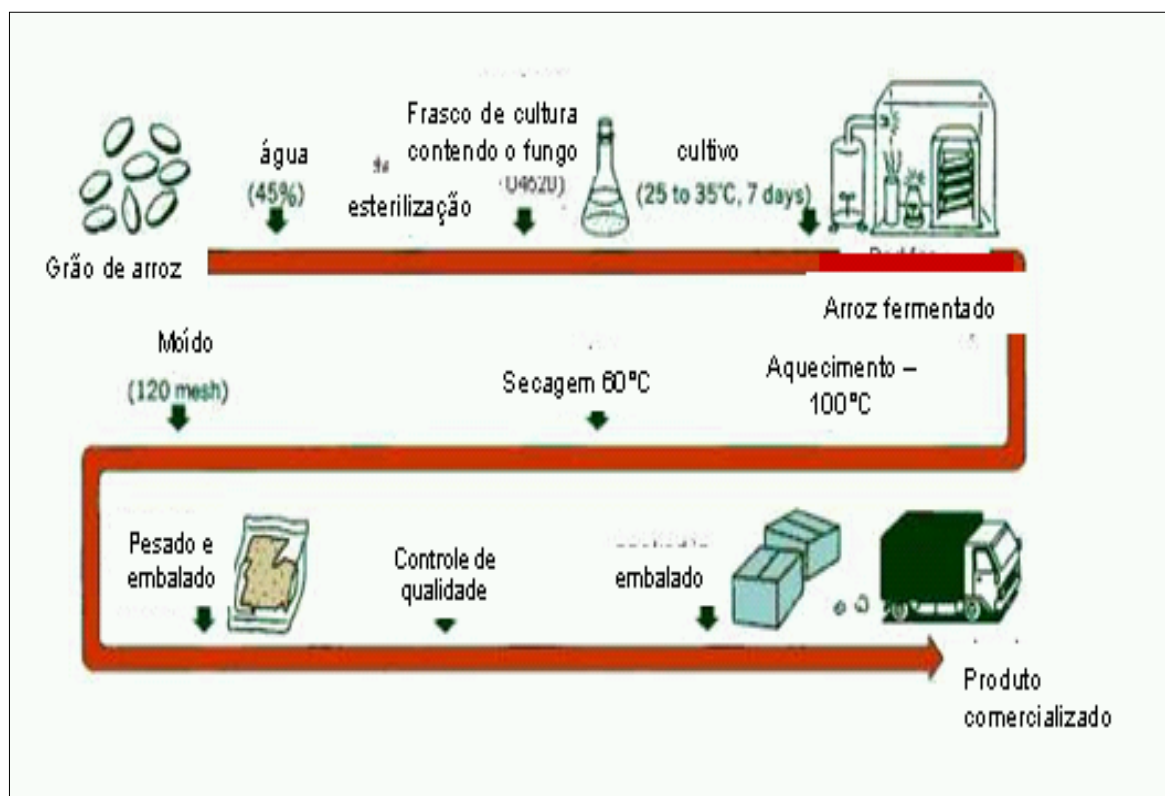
Grão de arroz

água
(45%)

esterilização

Frasco de cultura contendo o fungo
(U4620)

cultivo
(25 to 35°C, 7 days)

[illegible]

Arroz fermentado

Moído
(120 mesh)

Secagem 60°C

Aquecimento – 100°C

Pesado e embalado

Controle de qualidade

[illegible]
embalado

Produto comercializado